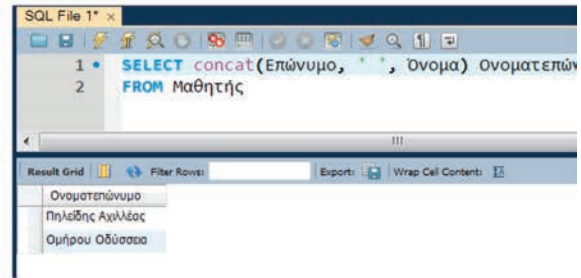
SQL File 1* ×

1 SELECT concat(Επώνυμο, ' ', Όνομα) Ονοματεπών
2 FROM Μαθητής

Result Grid | Filter Rows: | Export: | Wrap Cell Content:

| Ονοματεπώνυμο |
|---|
| Πηλείδης Αχιλλέας |
| Ομήρου Οδύσσεια |